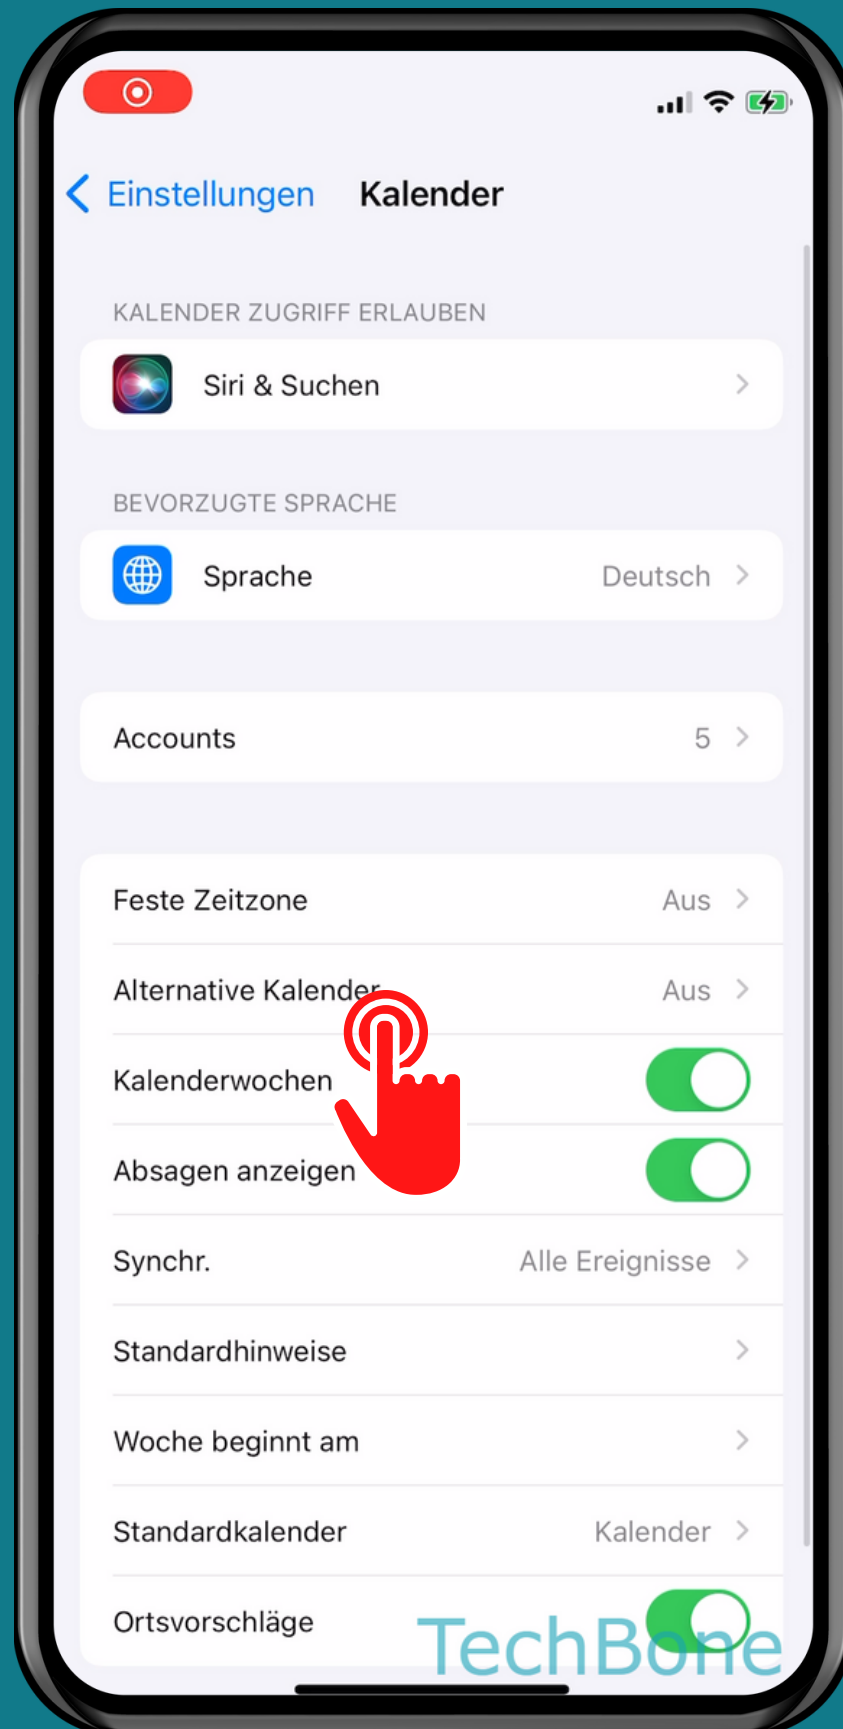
Einstellungen Kalender

KALENDER ZUGRIFF ERLAUBEN

Siri & Suchen

BEVORZUGTE SPRACHE

Sprache Deutsch

Accounts 5

Feste Zeitzone Aus

Alternative Kalender Aus

Kalenderwochen

Absagen anzeigen

Synchr. Alle Ereignisse

Standardhinweise

Woche beginnt am

Standardkalender Kalender

Ortsvorschläge

TechBone